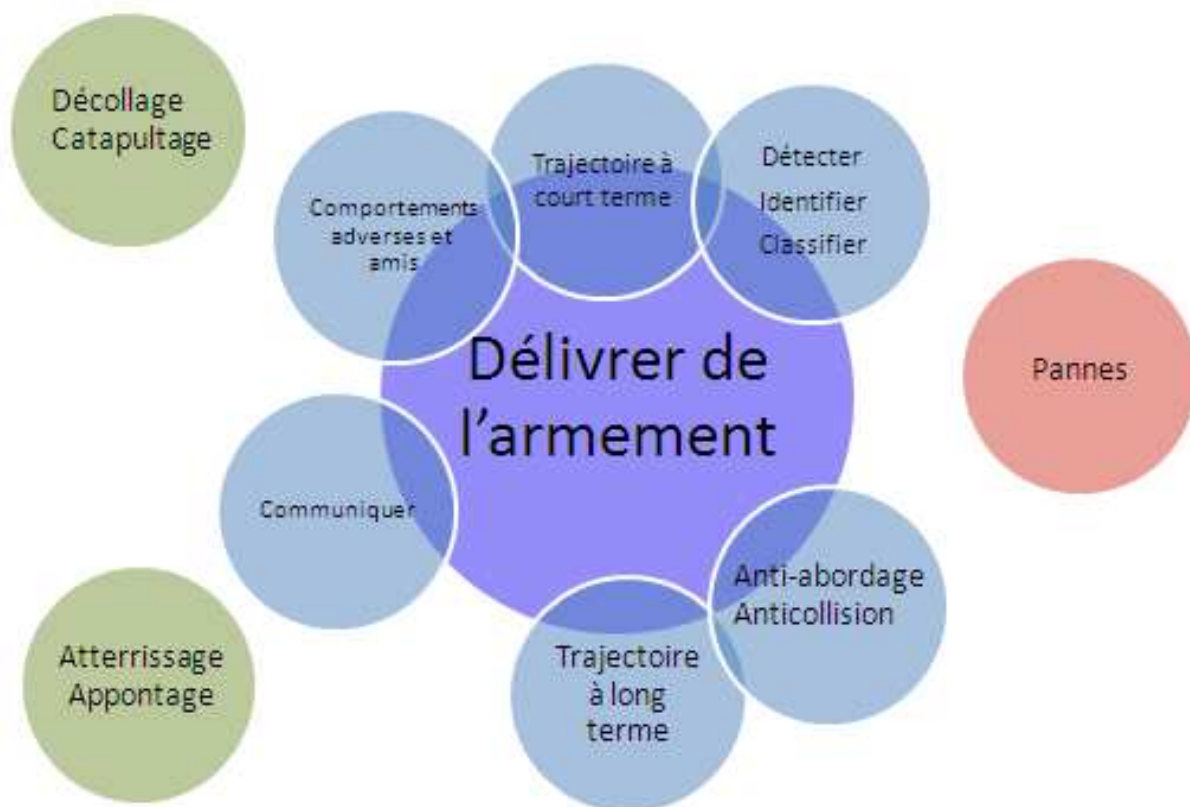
Décollage
Catapultage

Trajectoire à court terme

Détecter
Identifier
Classifier

Comportements adverses et amis

Délivrer de l'armement

Pannes

Communiquer

Anti-abordage
Anticollision

Atterrissage
Appontage

Trajectoire à long terme